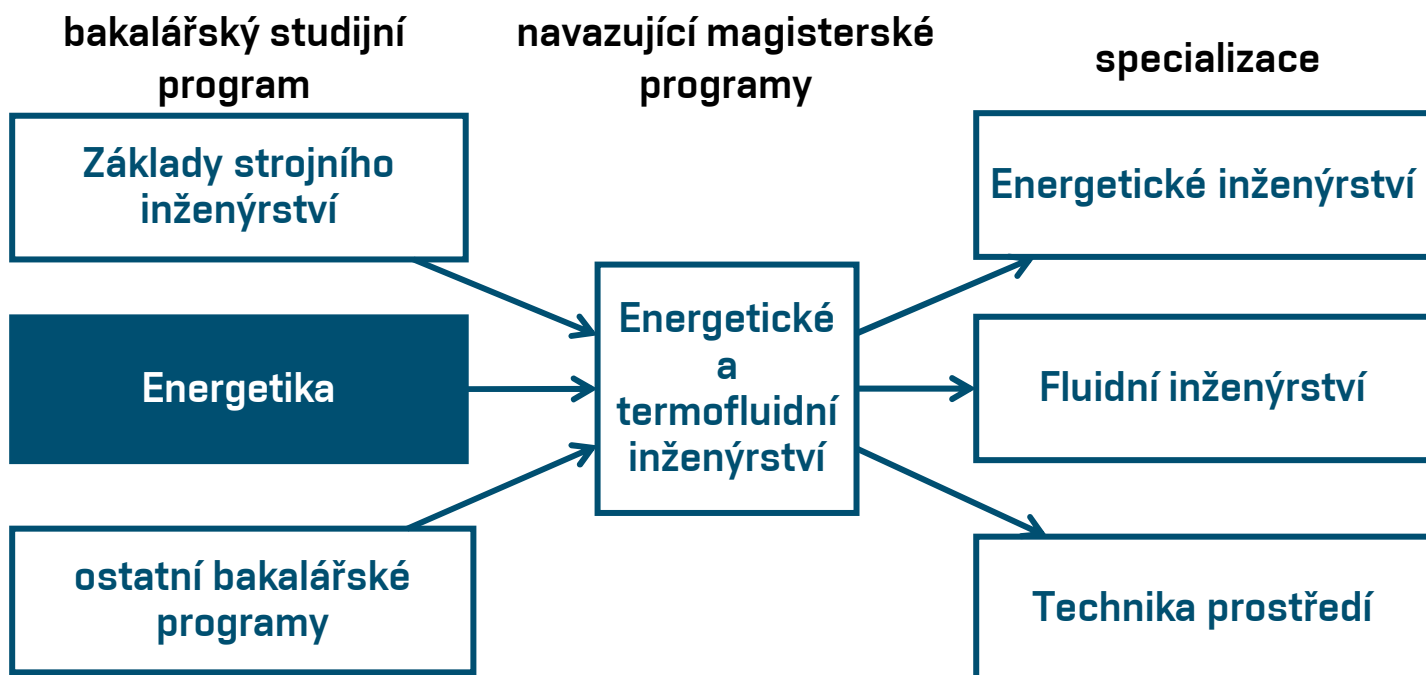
bakalářský studijní program

navazující magisterské programy

specializace

Základy strojního inženýrství

Energetika

ostatní bakalářské programy

Energetické a termofluidní inženýrství

Energetické inženýrství

Fluidní inženýrství

Technika prostředí